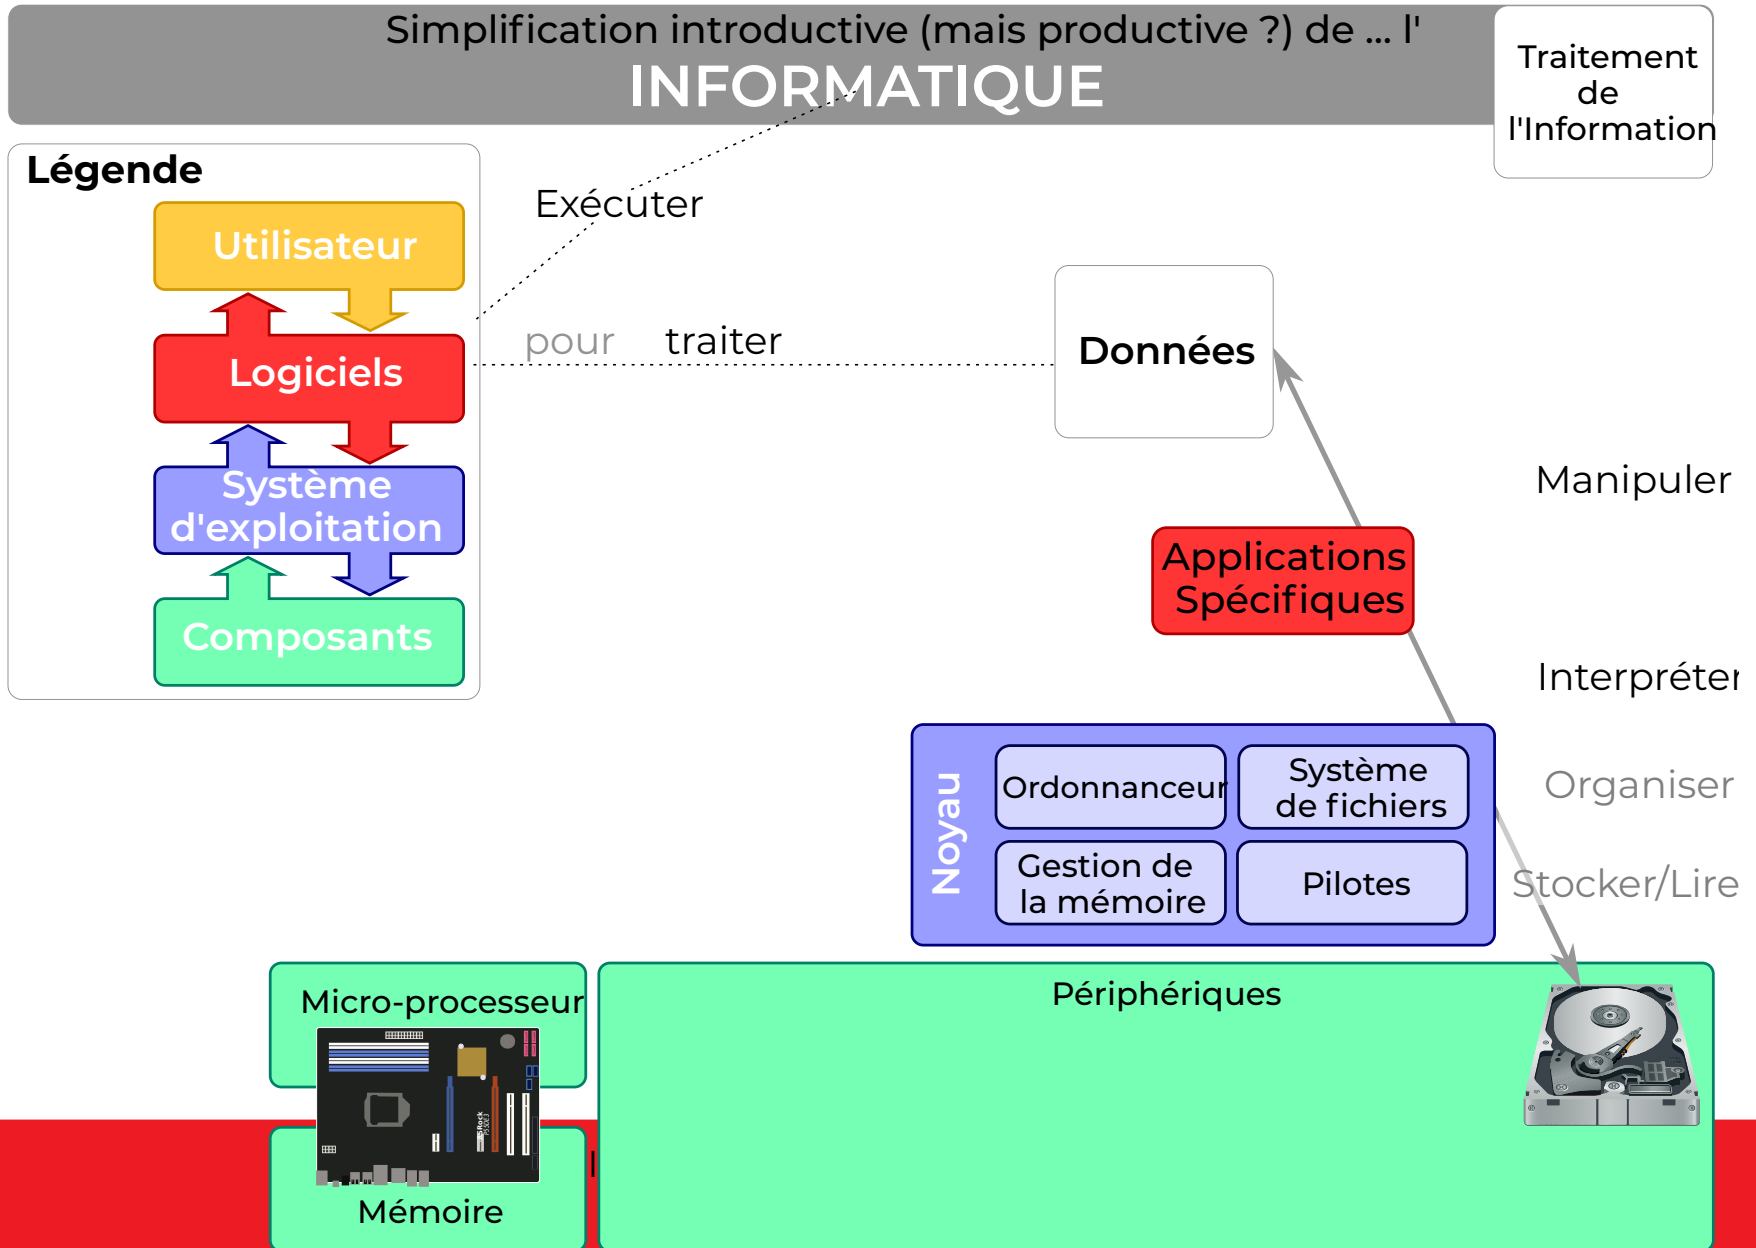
Simplification introductive (mais productive ?) de ... l'
INFORMATIQUE

Traitement de l'Information

Légende
Utilisateur
Logiciels
Système d'exploitation
Composants

Exécuter

pour traiter

Données

Manipuler

Applications Spécifiques

Interpréter

Noyau
Ordonnanceur
Système de fichiers
Gestion de la mémoire
Pilotes

Organiser

Stocker/Lire

Micro-processeur
Mémoire
Périphériques